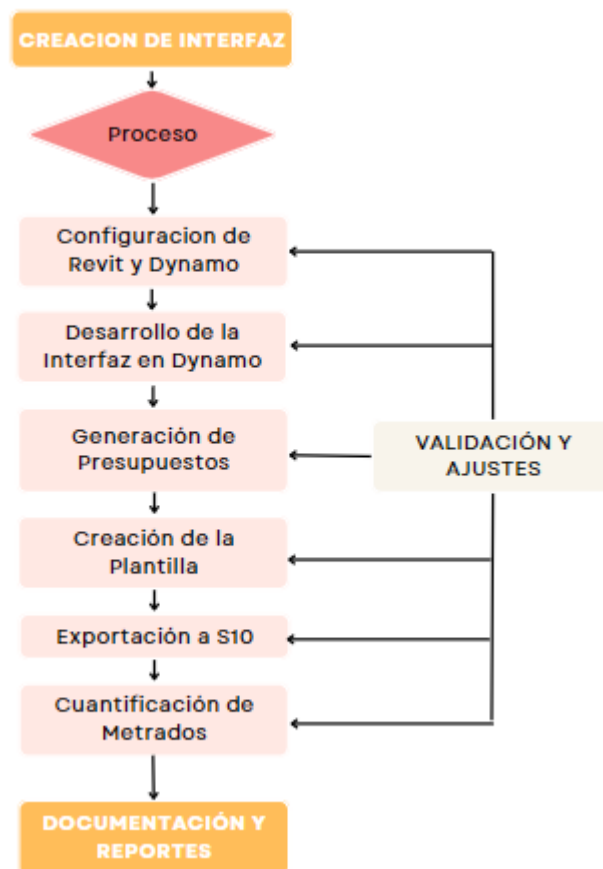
CREACION DE INTERFAZ

Proceso

Configuracion de Revit y Dynamo

Desarrollo de la Interfaz en Dynamo

Generación de Presupuestos

VALIDACIÓN Y AJUSTES

Creación de la Plantilla

Exportación a S10

Cuantificación de Metrados

DOCUMENTACIÓN Y REPORTES